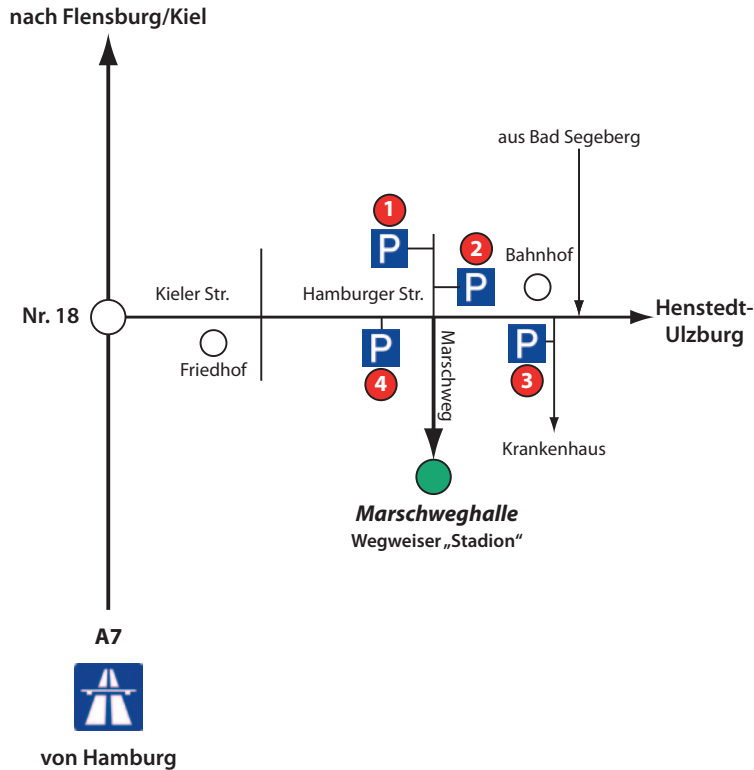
nach Flensburg/Kiel

aus Bad Segeberg

1
P

2
Bahnhof
P

Nr. 18

Kieler Str.

Hamburger Str.

Henstedt-Ulzburg

P
4

Marschweg

P
3

Friedhof

Krankenhaus

Marschweghalle
Wegweiser „Stadion“

A7

von Hamburg